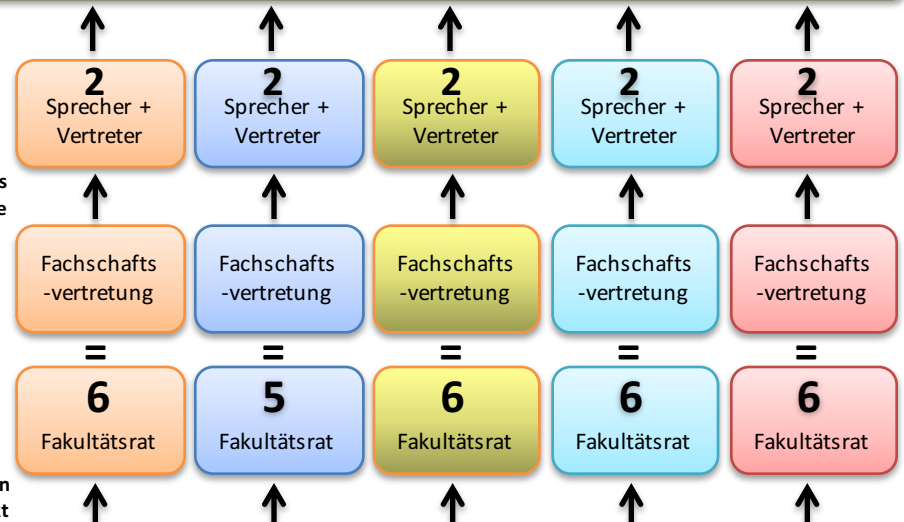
2
Sprecher + Vertreter

2
Sprecher + Vertreter

2
Sprecher + Vertreter

2
Sprecher + Vertreter

2
Sprecher + Vertreter

s
e

Fachschafts-vertretung

Fachschafts-vertretung

Fachschafts-vertretung

Fachschafts-vertretung

Fachschafts-vertretung

=
=
=
=
=

6
Fakultätsrat

5
Fakultätsrat

6
Fakultätsrat

6
Fakultätsrat

6
Fakultätsrat

n
t